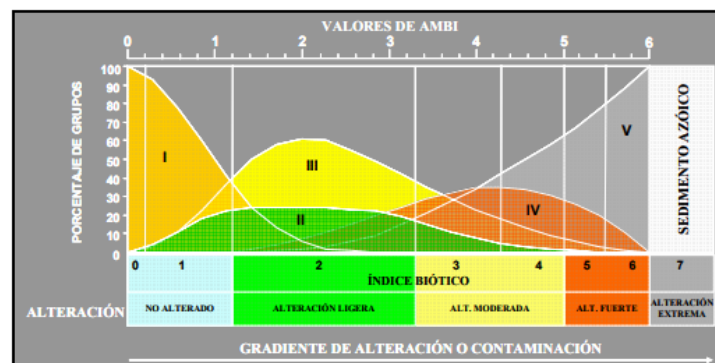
VALORES DE AMBI

0 1 2 3 4 5 6

PORCENTAJE DE GRUPOS

100 90 80 70 60 50 40 30 20 10 0

I

III

II

IV

V

SEDIMENTO AZÓICO

0 1 2 3 4 5 6 7

ÍNDICE BIÓTICO

ALTERACIÓN

| NO ALTERADO | ALTERACIÓN LIGERA | ALT. MODERADA | ALT. FUERTE | ALTERACIÓN EXTREMA |
|---|---|---|---|---|

GRADIENTE DE ALTERACIÓN O CONTAMINACIÓN